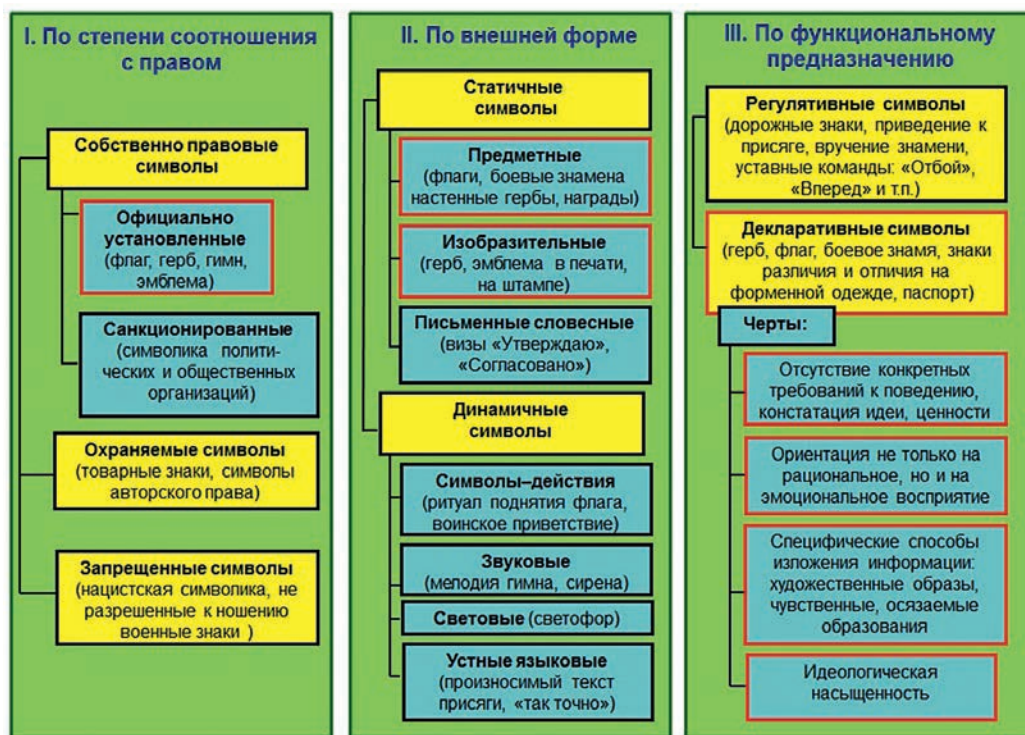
I. По степени соотношения с правом

Собственно правовые символы

Официально установленные (флаг, герб, гимн, эмблема)

Санкционированные (символика политических и общественных организаций)

Охраняемые символы (товарные знаки, символы авторского права)

Запрещенные символы (нацистская символика, не разрешенные к ношению военные знаки )

II. По внешней форме

Статичные символы

Предметные (флаги, боевые знамена настенные гербы, награды)

Изобразительные (герб, эмблема в печати, на штампе)

Письменные словесные (визы «Утверждаю», «Согласовано»)

Динамичные символы

Символы–действия (ритуал поднятия флага, воинское приветствие)

Звуковые (мелодия гимна, сирена)

Световые (светофор)

Устные языковые (произносимый текст присяги, «так точно»)

III. По функциональному предназначению

Регулятивные символы (дорожные знаки, приведение к присяге, вручение знамени, уставные команды: «Отбой», «Вперед» и т.п.)

Декларативные символы (герб, флаг, боевое знамя, знаки различия и отличия на форменной одежде, паспорт)

Черты:

Отсутствие конкретных требований к поведению, констатация идеи, ценности

Ориентация не только на рациональное, но и на эмоциональное восприятие

Специфические способы изложения информации: художественные образы, чувственные, осязаемые образования

Идеологическая насыщенность